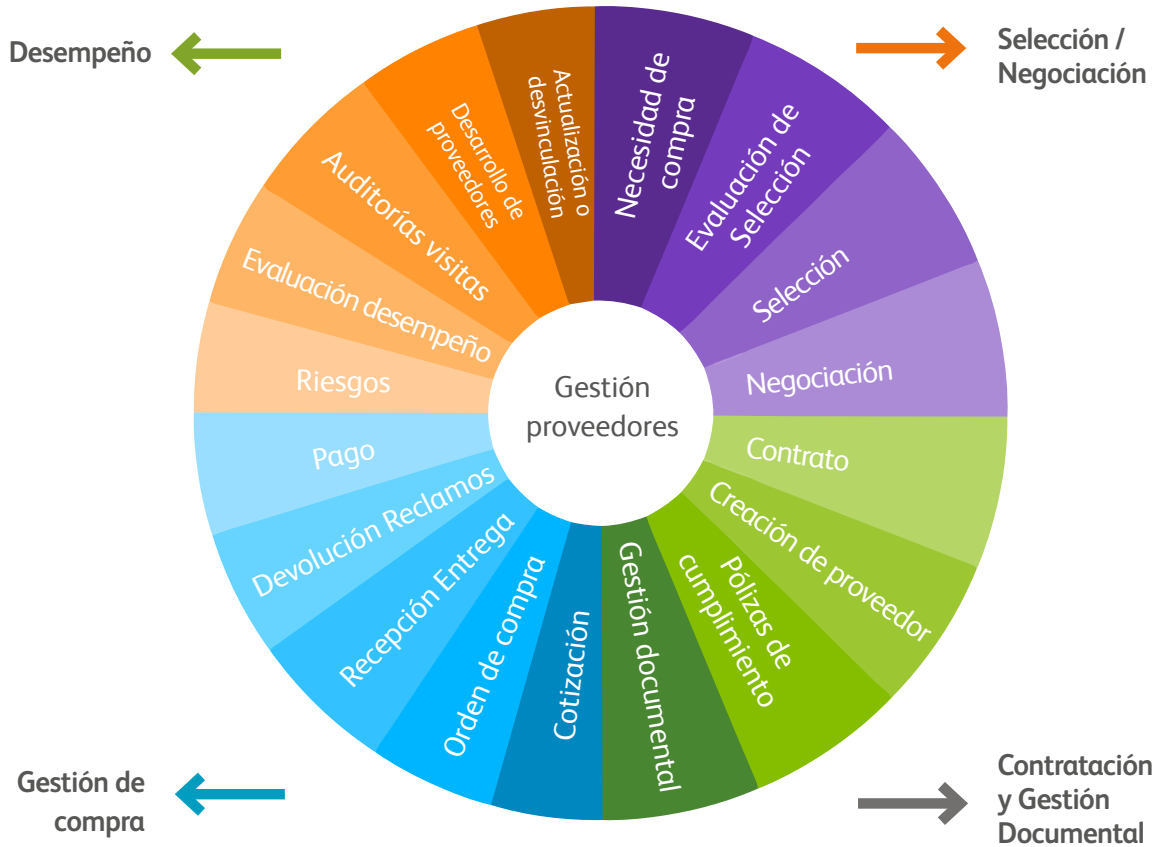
Desempeño

Selección / Negociación

Gestión proveedores

Necesidad de compra

Evaluación de Selección

Selección

Negociación

Contrato

Creación de proveedor

Pólizas de cumplimiento

Gestión documental

Cotización

Orden de compra

Recepción Entrega

Devolución Reclamos

Pago

Riesgos

Evaluación desempeño

Auditorías visitas

Desarrollo de proveedores

Actualización o desvinculación

Gestión de compra

Contratación y Gestión Documental